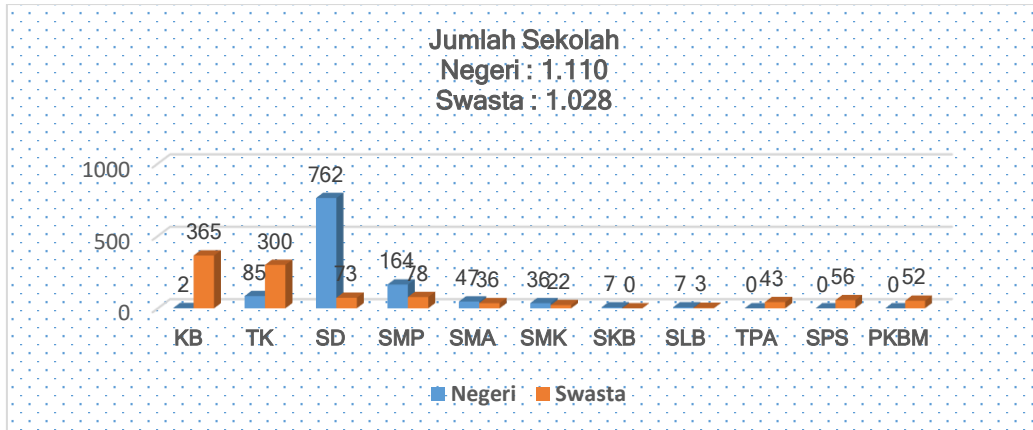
Jumlah Sekolah
Negeri : 1.110
Swasta : 1.028

1000
500
0

| | KB | TK | SD | SMP | SMA | SMK | SKB | SLB | TPA | SPS | PKBM |
|---|---|---|---|---|---|---|---|---|---|---|---|
| Negeri | 2 | 85 | 762 | 164 | 47 | 36 | 7 | 7 | 0 | 0 | 0 |
| Swasta | 365 | 300 | 73 | 78 | 36 | 22 | 0 | 3 | 43 | 56 | 52 |

Negeri Swasta